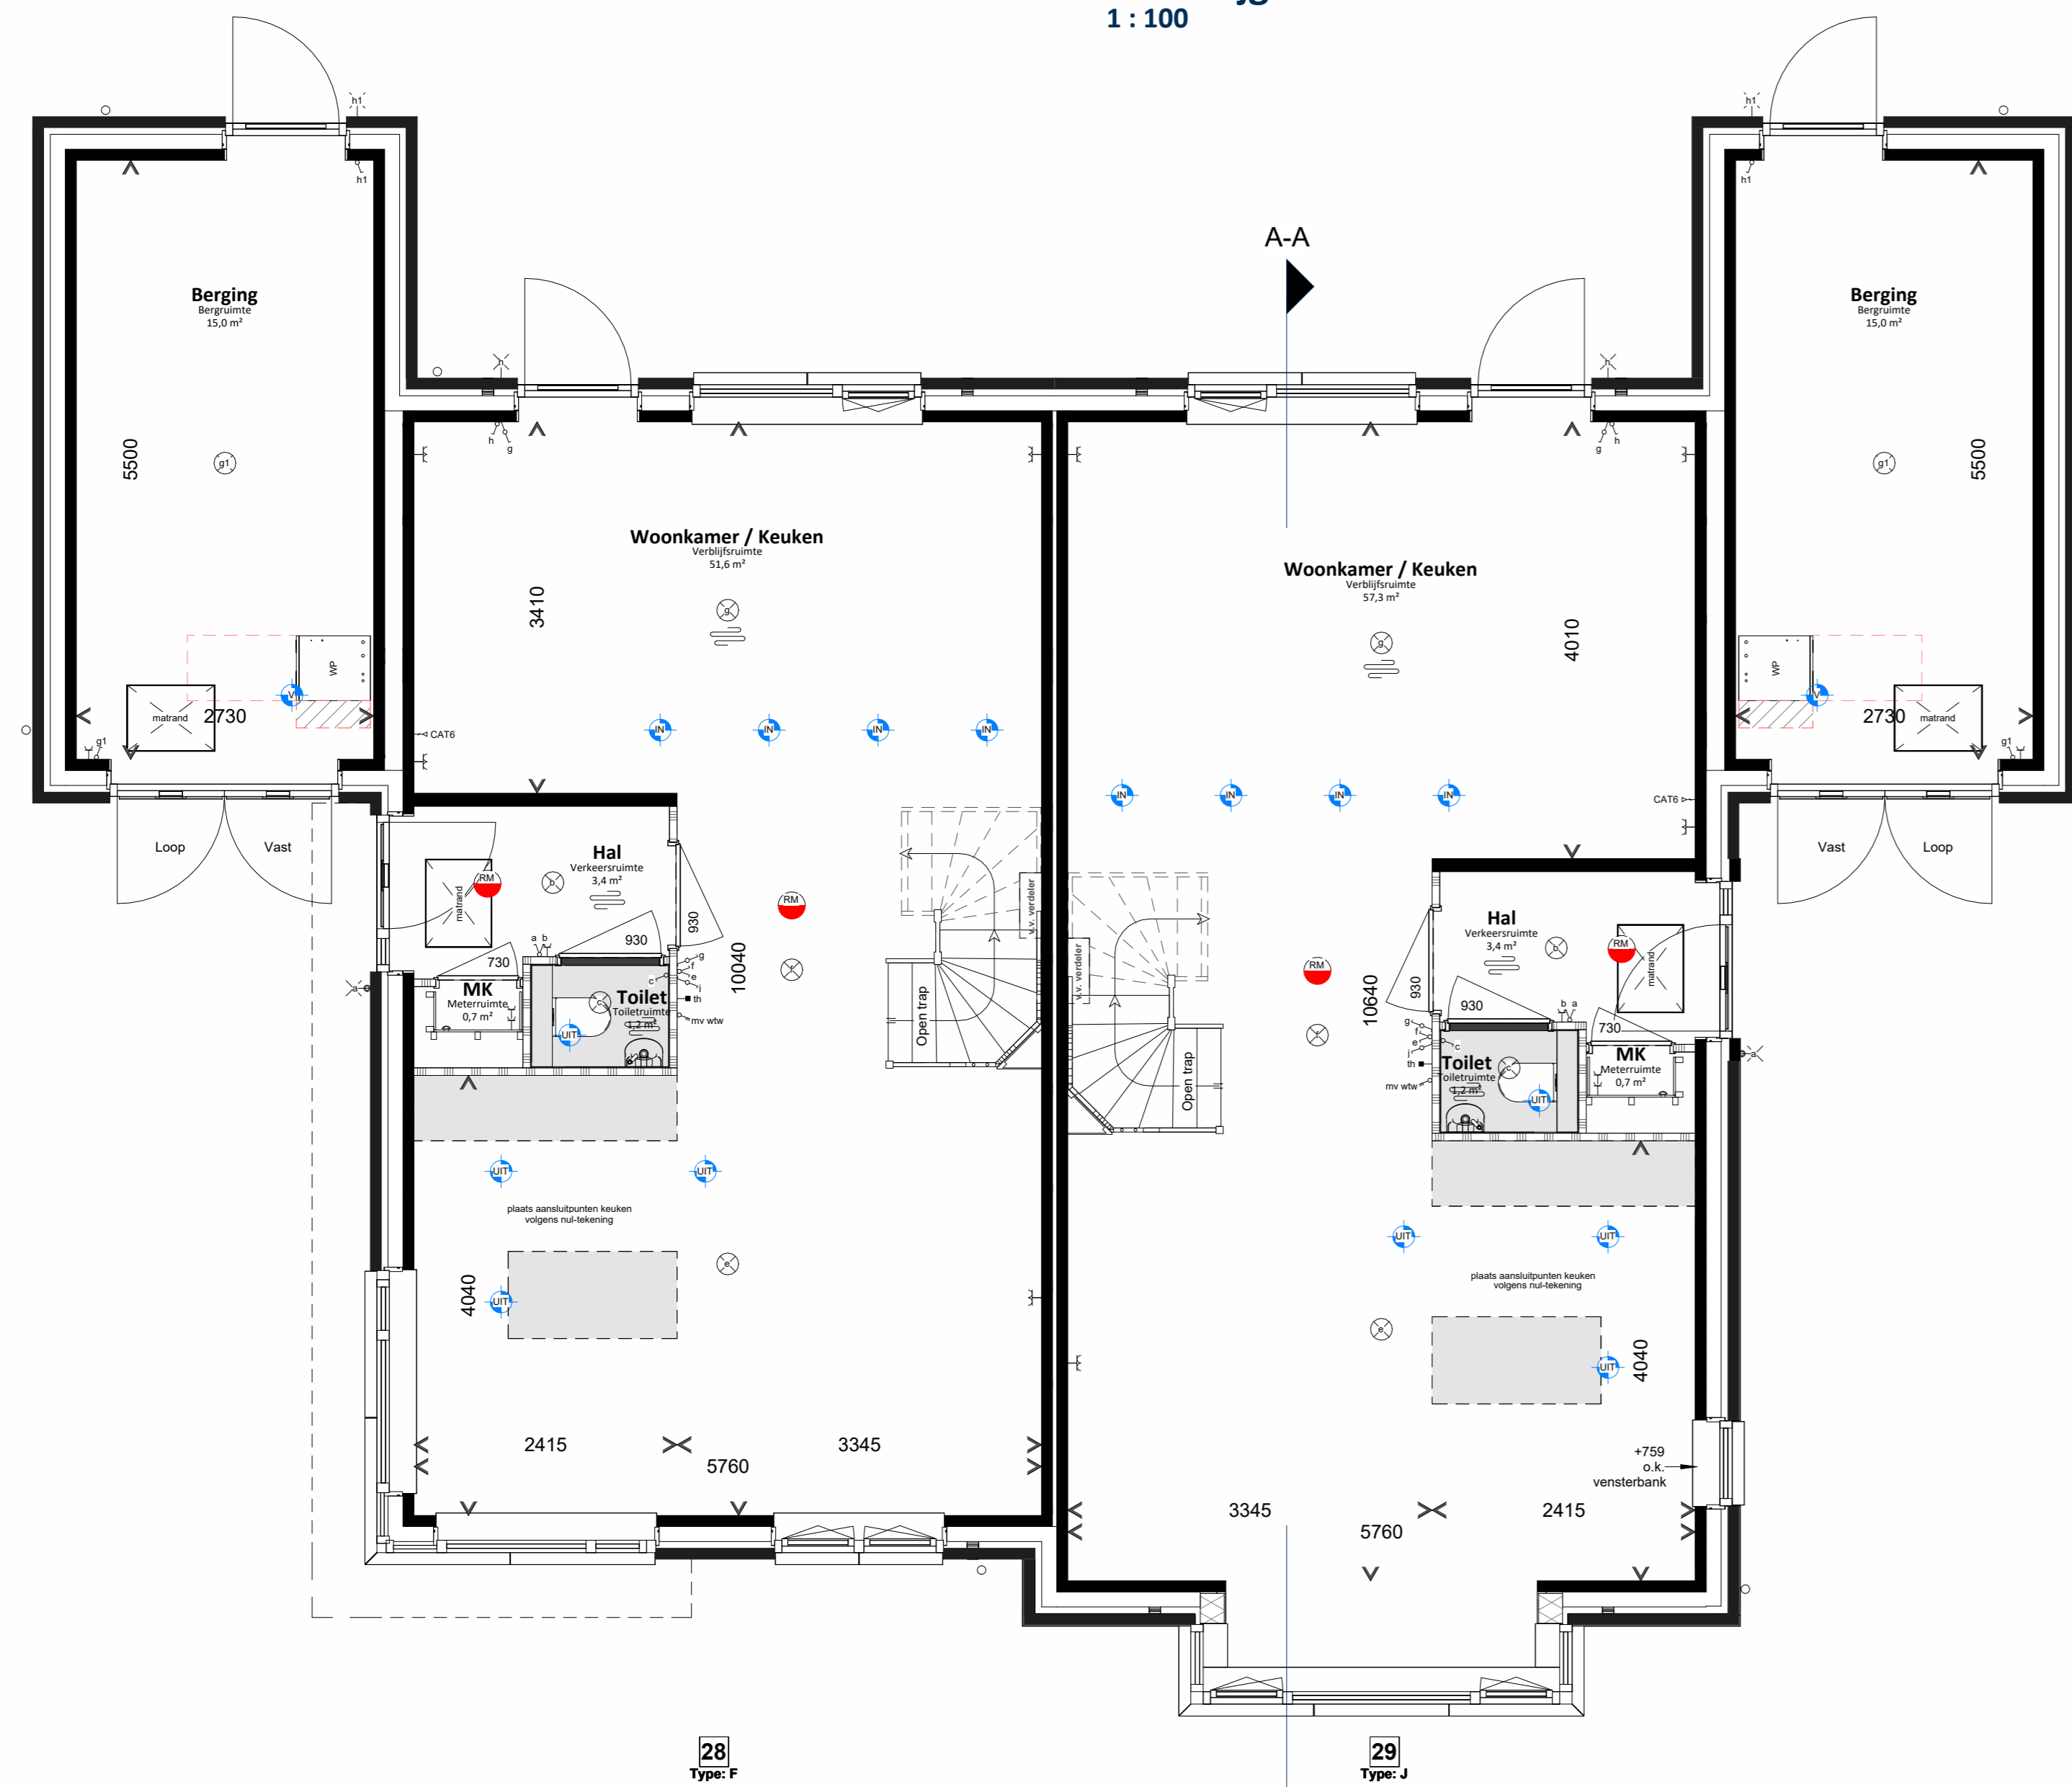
1 : 100

A-A

Berging
Bergruimte
15,0 m²

5500

g1

WP

matrand

2730

g1

Loop

Vast

h1

h1

h

g

Woonkamer / Keuken
Verblijfsruimte
51,6 m²

3410

g

CAT6

IN IN IN IN

Hal
Verkeersruimte
3,4 m²

RM

matrand

b

930

930

730

a b

MK
Meterruimte
0,7 m²

Toilet
Toiletruimte
1,2 m²

c

g f e i th

mv wtw

UIT

10040

RM

f

v.v. verdeler

Open trap

a

UIT UIT

plaats aansluitpunten keuken
volgens nul-tekening

e

4040

UIT

2415

3345

5760

28
Type: F

Berging
Bergruimte
15,0 m²

5500

g1

WP

matrand

2730

g1

Vast

Loop

h1

h1

g

h

Woonkamer / Keuken
Verblijfsruimte
57,3 m²

4010

g

CAT6

IN IN IN IN

v.v. verdeler

Open trap

RM

f

10640

930

Hal
Verkeersruimte
3,4 m²

b

RM

matrand

930

b a

730

MK
Meterruimte
0,7 m²

Toilet
Toiletruimte
1,2 m²

g f e i th c

mv wtw

UIT

a

UIT UIT

plaats aansluitpunten keuken
volgens nul-tekening

e

4040

UIT

+759
o.k.
vensterbank

3345

5760

2415

29
Type: J